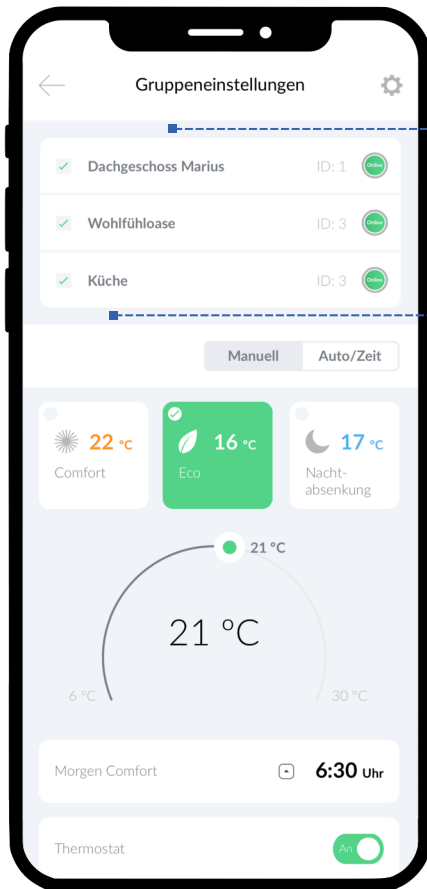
Gruppeneinstellungen

Dachgeschoss Marius ID: 1 Online

Wohlfühloase ID: 3 Online

Küche ID: 3 Online

Manuell Auto/Zeit

22 °C Comfort

16 °C Eco

17 °C Nachtabsenkung

21 °C

21 °C

6 °C 30 °C

Morgen Comfort 6:30 Uhr

Thermostat An